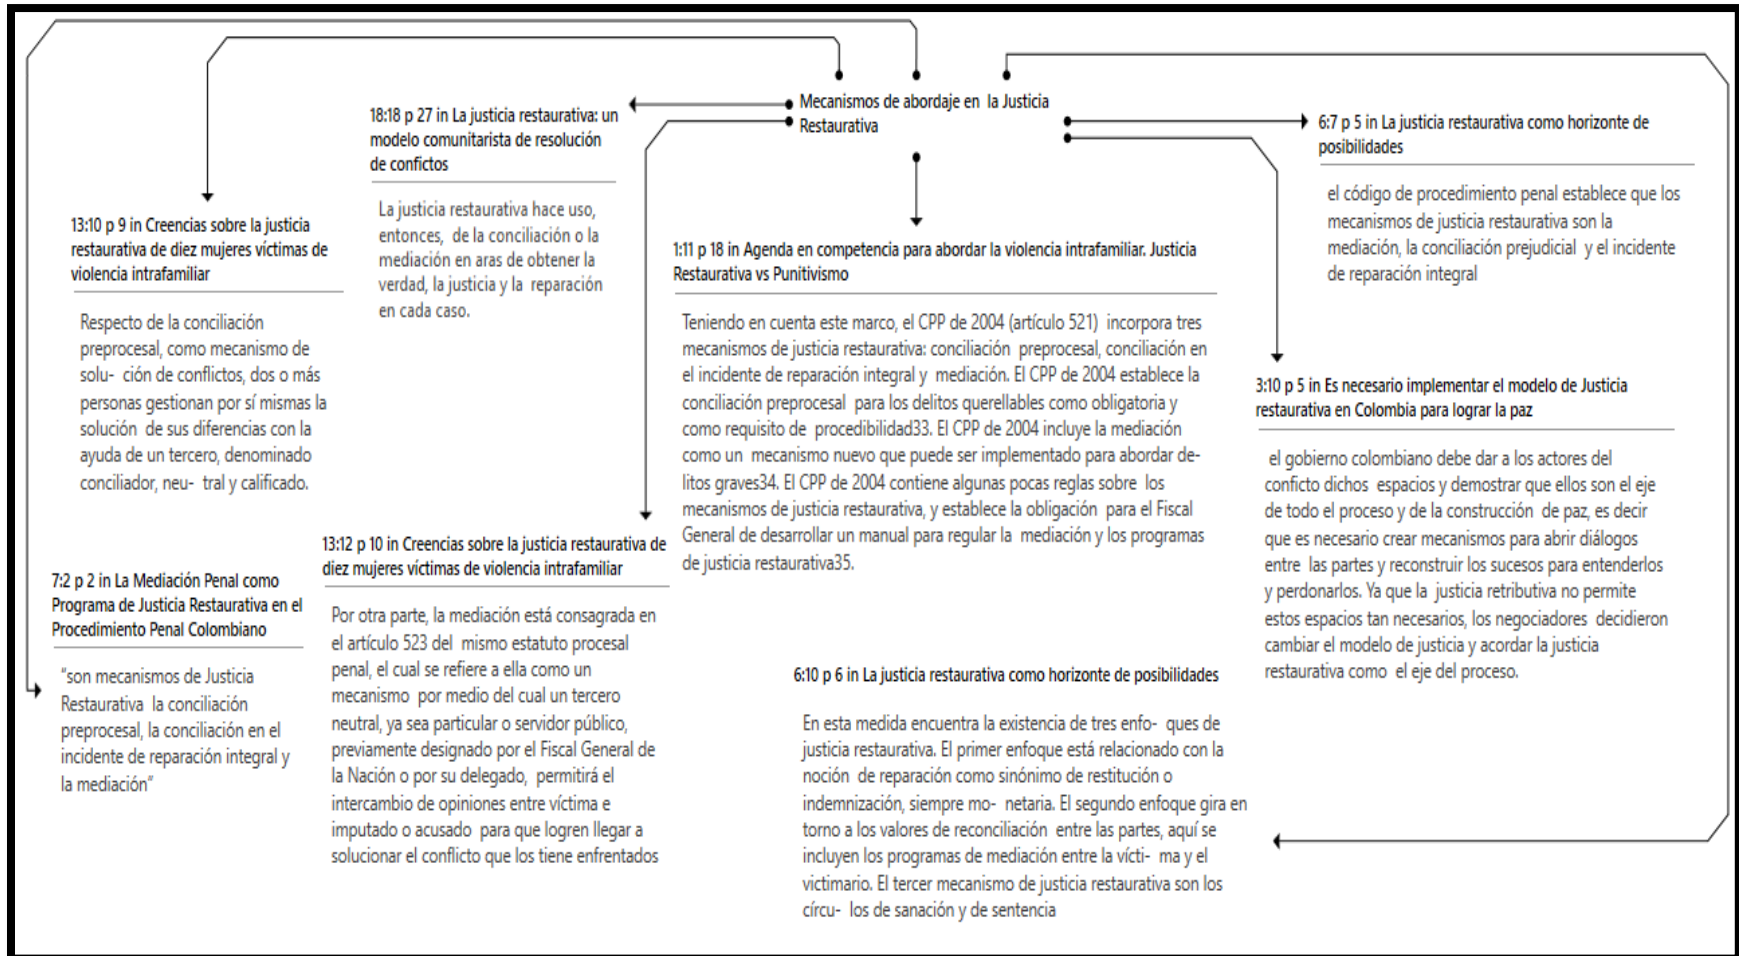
Mecanismos de abordaje en la Justicia Restaurativa

18:18 p 27 in La justicia restaurativa: un modelo comunitarista de resolución de confictos

La justicia restaurativa hace uso, entonces, de la conciliación o la mediación en aras de obtener la verdad, la justicia y la reparación en cada caso.

6:7 p 5 in La justicia restaurativa como horizonte de posibilidades

el código de procedimiento penal establece que los mecanismos de justicia restaurativa son la mediación, la conciliación prejudicial y el incidente de reparación integral

13:10 p 9 in Creencias sobre la justicia restaurativa de diez mujeres víctimas de violencia intrafamiliar

Respecto de la conciliación preprocesal, como mecanismo de solu- ción de conflictos, dos o más personas gestionan por sí mismas la solución de sus diferencias con la ayuda de un tercero, denominado conciliador, neu- tral y calificado.

1:11 p 18 in Agenda en competencia para abordar la violencia intrafamiliar. Justicia Restaurativa vs Punitivismo

Teniendo en cuenta este marco, el CPP de 2004 (artículo 521) incorpora tres mecanismos de justicia restaurativa: conciliación preprocesal, conciliación en el incidente de reparación integral y mediación. El CPP de 2004 establece la conciliación preprocesal para los delitos querellables como obligatoria y como requisito de procedibilidad33. El CPP de 2004 incluye la mediación como un mecanismo nuevo que puede ser implementado para abordar delitos graves34. El CPP de 2004 contiene algunas pocas reglas sobre los mecanismos de justicia restaurativa, y establece la obligación para el Fiscal General de desarrollar un manual para regular la mediación y los programas de justicia restaurativa35.

3:10 p 5 in Es necesario implementar el modelo de Justicia restaurativa en Colombia para lograr la paz

el gobierno colombiano debe dar a los actores del conficto dichos espacios y demostrar que ellos son el eje de todo el proceso y de la construcción de paz, es decir que es necesario crear mecanismos para abrir diálogos entre las partes y reconstruir los sucesos para entenderlos y perdonarlos. Ya que la justicia retributiva no permite estos espacios tan necesarios, los negociadores decidieron cambiar el modelo de justicia y acordar la justicia restaurativa como el eje del proceso.

7:2 p 2 in La Mediación Penal como Programa de Justicia Restaurativa en el Procedimiento Penal Colombiano

"son mecanismos de Justicia Restaurativa la conciliación preprocesal, la conciliación en el incidente de reparación integral y la mediación"

13:12 p 10 in Creencias sobre la justicia restaurativa de diez mujeres víctimas de violencia intrafamiliar

Por otra parte, la mediación está consagrada en el artículo 523 del mismo estatuto procesal penal, el cual se refiere a ella como un mecanismo por medio del cual un tercero neutral, ya sea particular o servidor público, previamente designado por el Fiscal General de la Nación o por su delegado, permitirá el intercambio de opiniones entre víctima e imputado o acusado para que logren llegar a solucionar el conflicto que los tiene enfrentados

6:10 p 6 in La justicia restaurativa como horizonte de posibilidades

En esta medida encuentra la existencia de tres enfo- ques de justicia restaurativa. El primer enfoque está relacionado con la noción de reparación como sinónimo de restitución o indemnización, siempre mo- netaria. El segundo enfoque gira en torno a los valores de reconciliación entre las partes, aquí se incluyen los programas de mediación entre la vícti- ma y el victimario. El tercer mecanismo de justicia restaurativa son los círcu- los de sanación y de sentencia